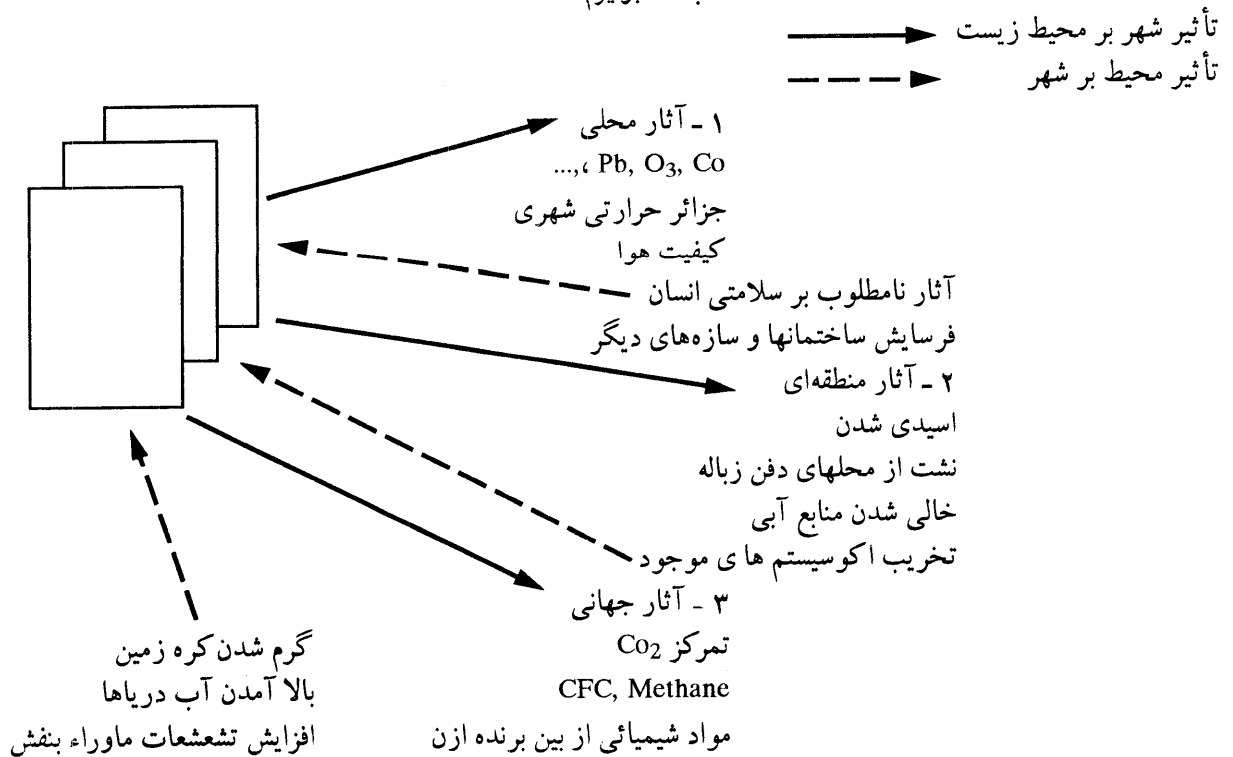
تأثیر شهر بر محیط زیست
تأثیر محیط بر شهر

۱ ـ آثار محلی
$Pb, O_3, Co$ ,...،
جزائر حرارتی شهری
کیفیت هوا
آثار نامطلوب بر سلامتی انسان
فرسایش ساختمانها و سازه‌های دیگر

۲ ـ آثار منطقه‌ای
اسیدی شدن
نشت از محلهای دفن زباله
خالی شدن منابع آبی
تخریب اکوسیستم ها ی موجود

۳ ـ آثار جهانی
تمرکز $Co_2$
CFC, Methane
مواد شیمیائی از بین برنده ازن

گرم شدن کره زمین
بالا آمدن آب دریاها
افزایش تشعشعات ماوراء بنفش